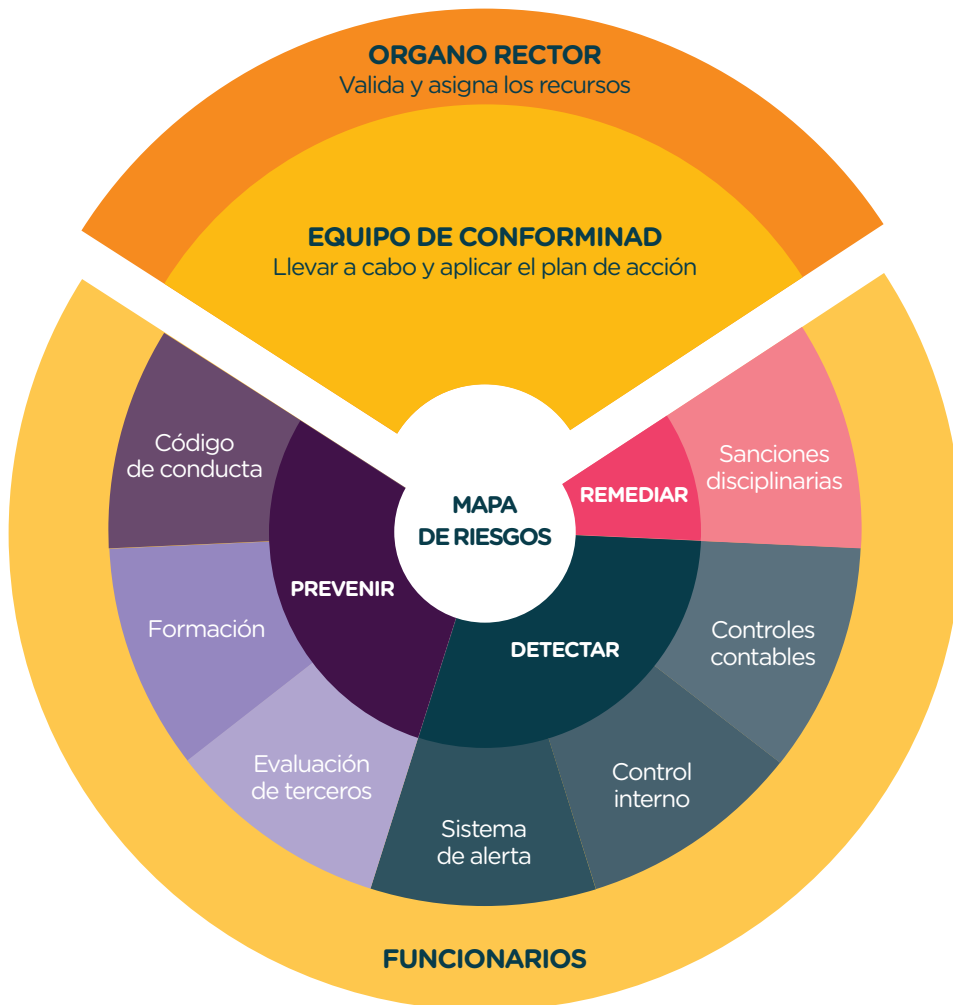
ORGANO RECTOR
Valida y asigna los recursos

EQUIPO DE CONFORMINAD
Llevar a cabo y aplicar el plan de acción

Código de conducta

Formación

Evaluación de terceros

PREVENIR

MAPA DE RIESGOS

REMEDIAR

Sanciones disciplinarias

DETECTAR

Controles contables

Control interno

Sistema de alerta

FUNCIONARIOS